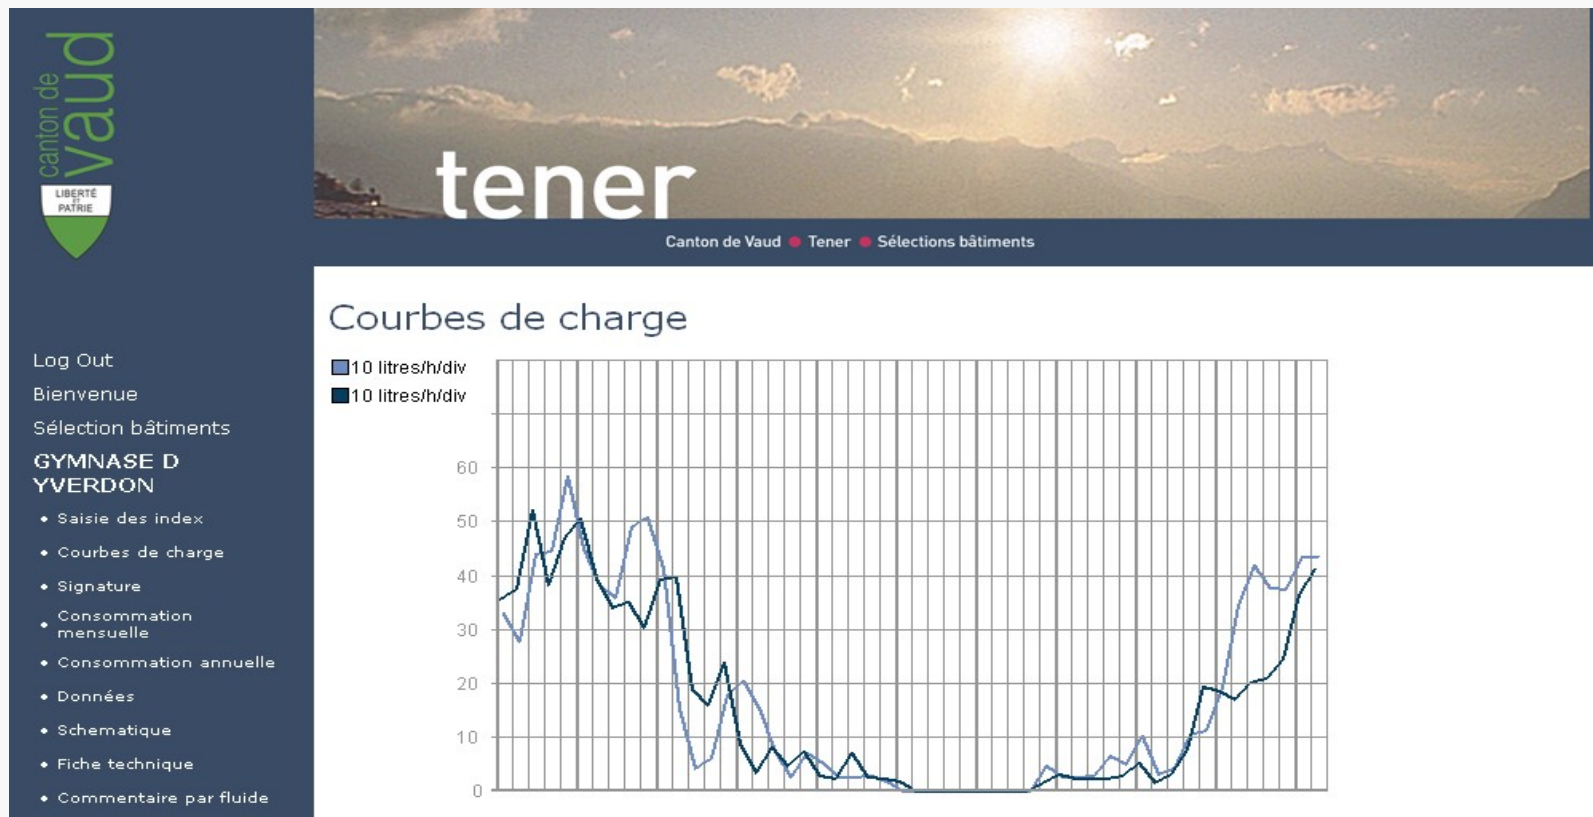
canton de vaud

LIBERTÉ ET PATRIE

tener

Canton de Vaud • Tener • Sélections bâtiments

Log Out
Bienvenue
Sélection bâtiments
GYMNASE D YVERDON
• Saisie des index
• Courbes de charge
• Signature
• Consommation mensuelle
• Consommation annuelle
• Données
• Schematique
• Fiche technique
• Commentaire par fluide

Courbes de charge

10 litres/h/div
10 litres/h/div

60
50
40
30
20
10
0